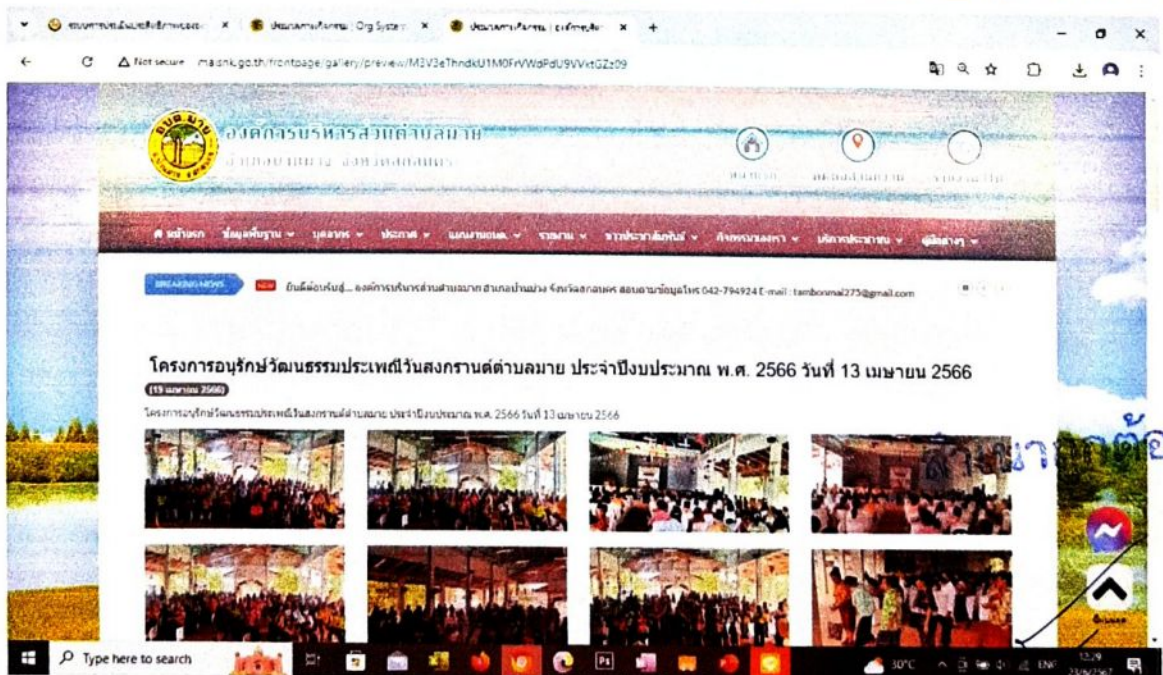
ระบบการประเมินคุณธรรม... × ประเมินความโปร่งใส | Org System × ประเมินความโปร่งใส | ... × +

Not secure mai.snk.go.th/frontpage/gallery/preview/M3V3eThndkU1M0FrVWdPdU9VVktGZz09

อบต.มาย

องค์การบริหารส่วนตำบลมาย

อำเภอบ้านม่วง จังหวัดสกลนคร

หน้าหลัก ข้อมูลพื้นฐาน บุคลากร ประกาศ แผนงานพัฒนา รายงาน ข่าวประชาสัมพันธ์ กิจกรรมผลงาน บริการประชาชน คู่มือต่างๆ

BREAKING NEWS NEW ยินดีต้อนรับสู่... องค์การบริหารส่วนตำบลมาย อำเภอบ้านม่วง จังหวัดสกลนคร สอบถามข้อมูลโทร 042-794924 E-mail : tambonmai273@gmail.com

โครงการอนุรักษ์วัฒนธรรมประเพณีวันสงกรานต์ตำบลมาย ประจำปีงบประมาณ พ.ศ. 2566 วันที่ 13 เมษายน 2566

(19 เมษายน 2566)

โครงการอนุรักษ์วัฒนธรรมประเพณีวันสงกรานต์ตำบลมาย ประจำปีงบประมาณ พ.ศ. 2566 วันที่ 13 เมษายน 2566

สำเนาถูกต้อง

Type here to search

30°C ENG 12:29